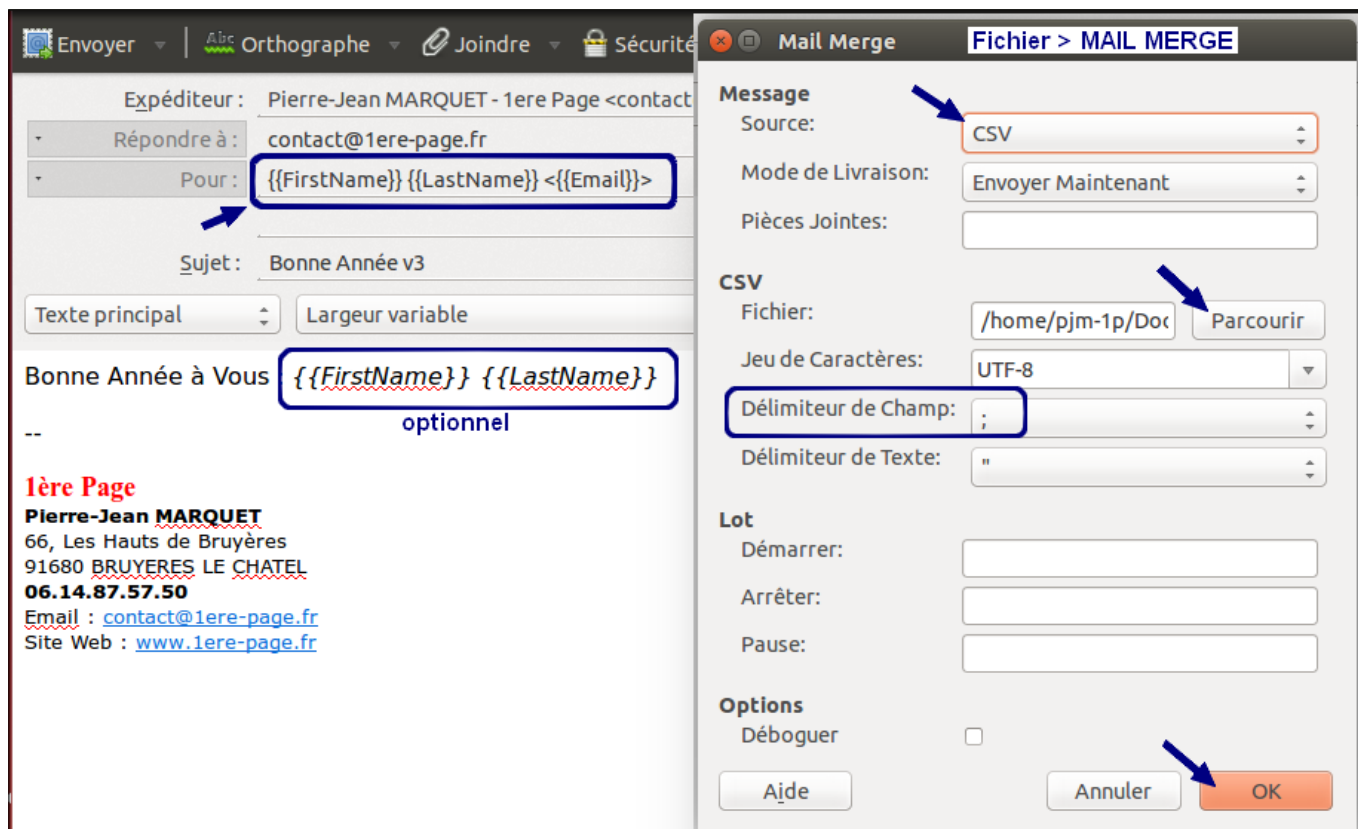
Envoyer | Orthographe | Joindre | Sécurité

Expéditeur : Pierre-Jean MARQUET - 1ere Page <contact
Répondre à : contact@1ere-page.fr
Pour : {{FirstName}} {{LastName}} <{{Email}}>

Sujet : Bonne Année v3

Texte principal
Largeur variable

Bonne Année à Vous {{FirstName}} {{LastName}}

optionnel

--

1ère Page
Pierre-Jean MARQUET
66, Les Hauts de Bruyères
91680 BRUYERES LE CHATEL
06.14.87.57.50
Email : contact@1ere-page.fr
Site Web : www.1ere-page.fr

Mail Merge

Fichier > MAIL MERGE

Message
Source: CSV
Mode de Livraison: Envoyer Maintenant
Pièces Jointes:

CSV
Fichier: /home/pjm-1p/Doc
Parcourir
Jeu de Caractères: UTF-8
Délimiteur de Champ: ;
Délimiteur de Texte: "

Lot
Démarrer:
Arrêter:
Pause:

Options
Déboguer

Aide
Annuler
OK